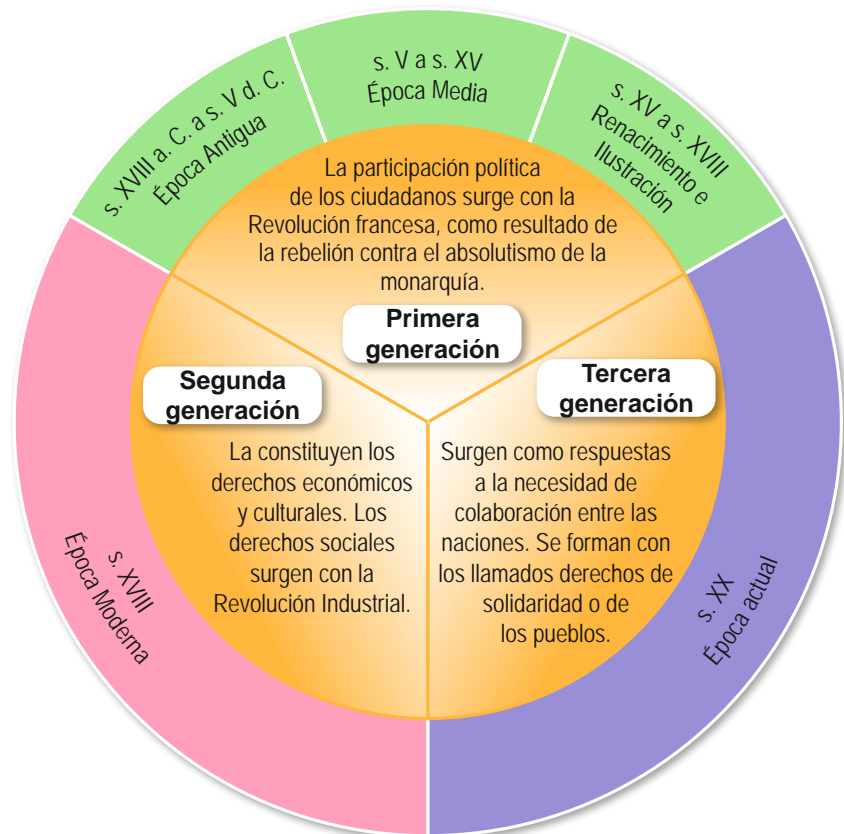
s. XVIII a. C. a s. V d. C.
Época Antigua

s. V a s. XV
Época Media

s. XV a s. XVIII
Renacimiento e Ilustración

La participación política de los ciudadanos surge con la Revolución francesa, como resultado de la rebelión contra el absolutismo de la monarquía.

Primera generación

Segunda generación

La constituyen los derechos económicos y culturales. Los derechos sociales surgen con la Revolución Industrial.

Tercera generación

Surgen como respuestas a la necesidad de colaboración entre las naciones. Se forman con los llamados derechos de solidaridad o de los pueblos.

s. XVIII
Época Moderna

s. XX
Época actual